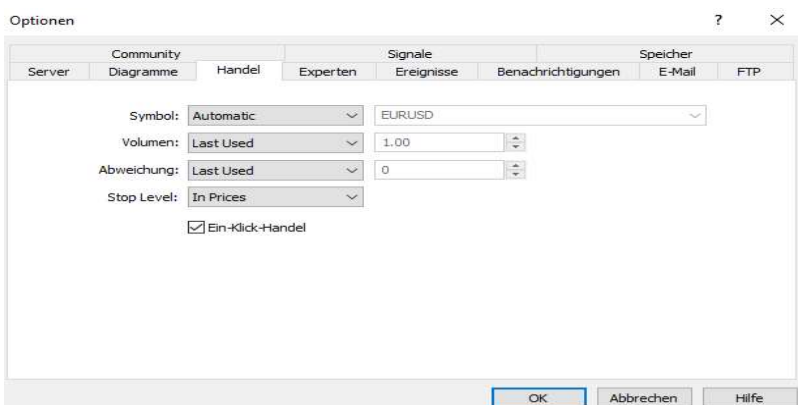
Optionen

?

×

Community
Signale
Speicher
Server
Diagramme
Handel
Experten
Ereignisse
Benachrichtigungen
E-Mail
FTP

Symbol: Automatic
EURUSD
Volumen: Last Used
1.00
Abweichung: Last Used
0
Stop Level: In Prices

Ein-Klick-Handel

OK
Abbrechen
Hilfe